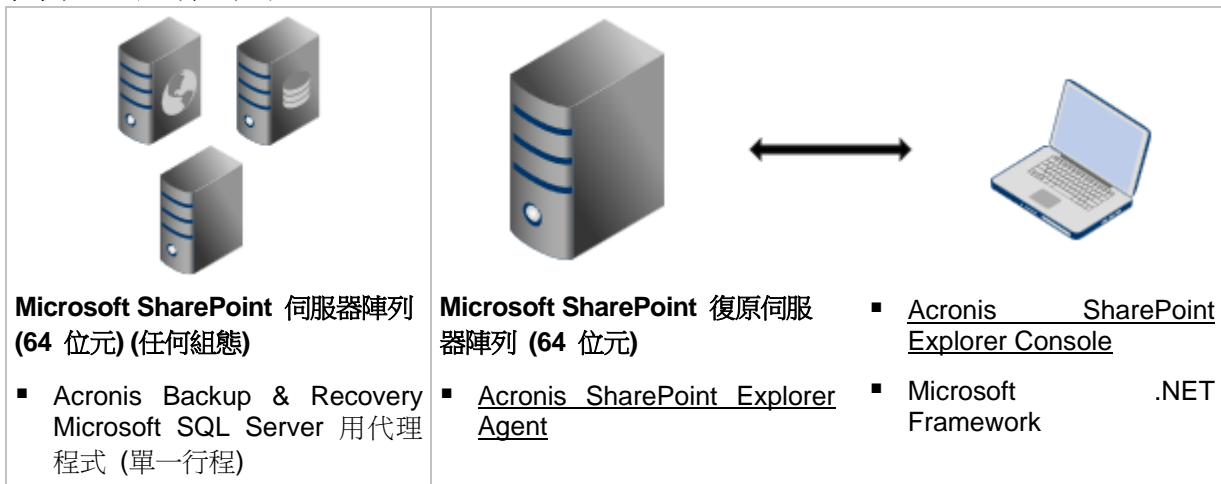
| Microsoft SharePoint 伺服器陣列 (64 位元) (任何組態) | Microsoft SharePoint 復原伺服器陣列 (64 位元) | |
|---|---|---|
| ▪ Acronis Backup & Recovery Microsoft SQL Server 用代理程式 (單一行程) | ▪ Acronis SharePoint Explorer Agent | ▪ Acronis SharePoint Explorer Console<br>▪ Microsoft .NET Framework |